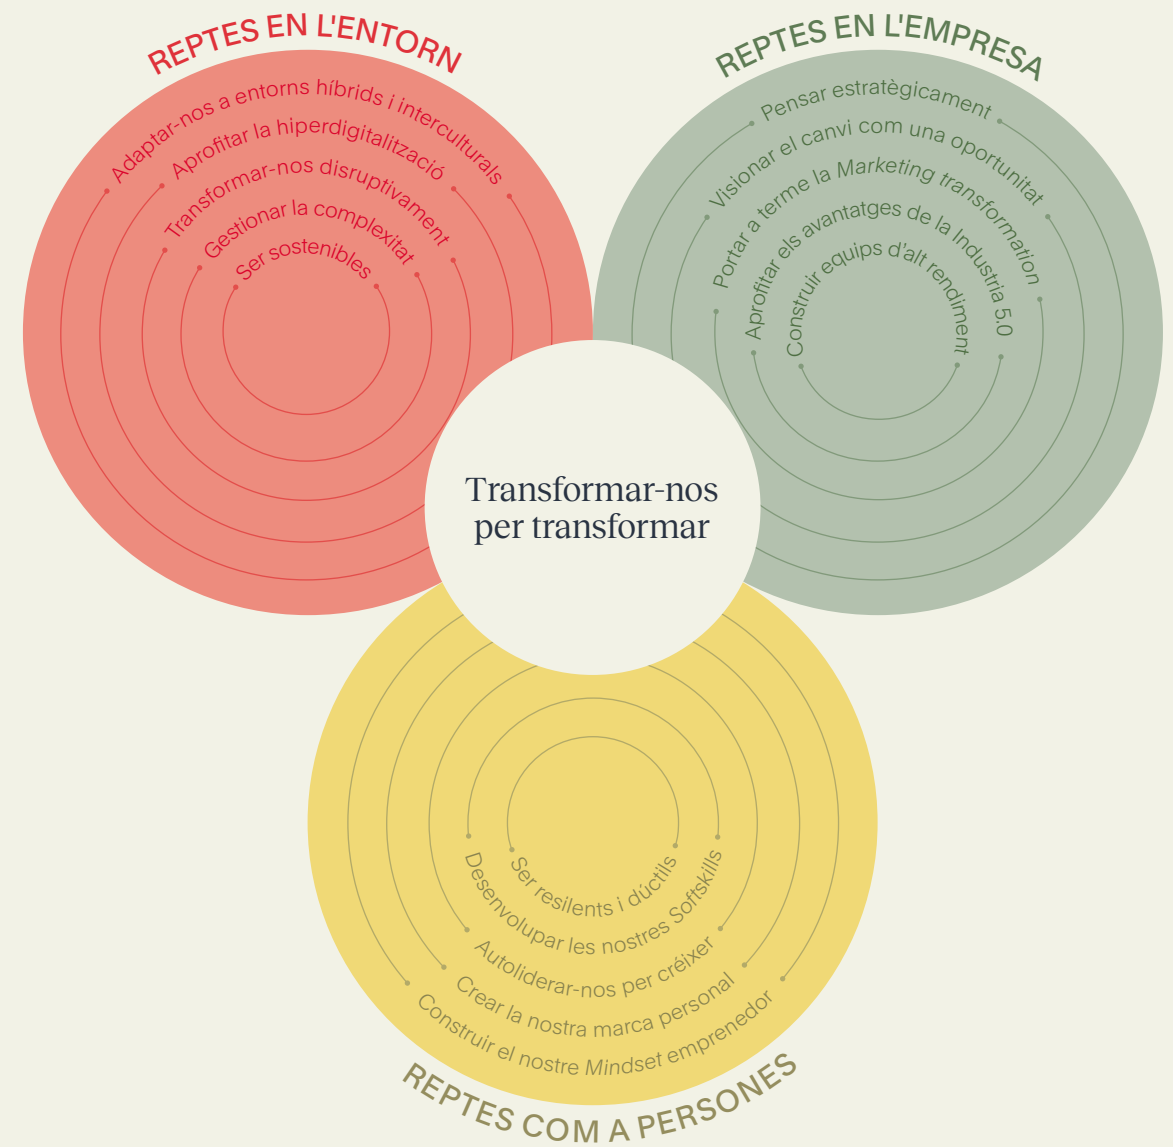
REPTES EN L'ENTORN

Adaptar-nos a entorns híbrids i interculturals
Aprofitar la hiperdigitalització
Transformar-nos disruptivament
Gestionar la complexitat
Ser sostenibles

REPTES EN L'EMPRESA

Pensar estratègicament
Visionar el canvi com una oportunitat
Portar a terme la Marketing transformation
Aprofitar els avantatges de la Industria 5.0
Construir equips d'alt rendiment

Transformar-nos per transformar

Ser resilients i dúctils
Desenvolupar les nostres Softskills
Autoliderar-nos per créixer
Crear la nostra marca personal
Construir el nostre Mindset emprenedor

REPTES COM A PERSONES